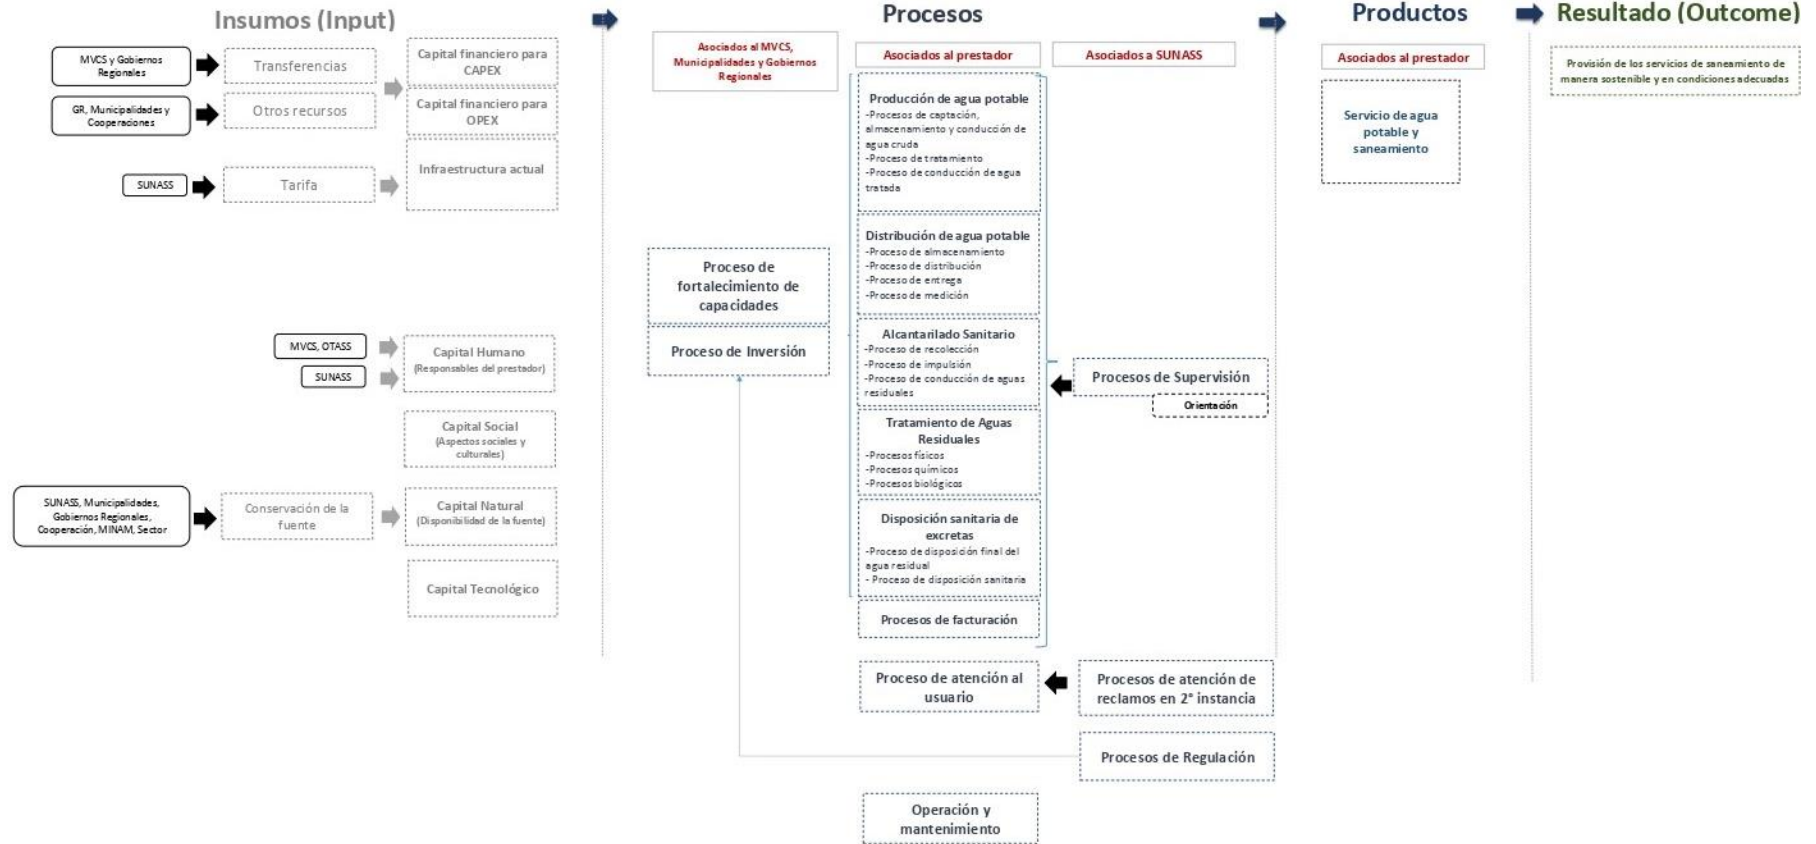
Insumos (Input)

MVCS y Gobiernos Regionales

Transferencias

Capital financiero para CAPEX

GR, Municipalidades y Cooperaciones

Otros recursos

Capital financiero para OPEX

SUNASS

Tarifa

Infraestructura actual

MVCS, OTASS

SUNASS

Capital Humano (Responsables del prestador)

Capital Social (Aspectos sociales y culturales)

SUNASS, Municipalidades, Gobiernos Regionales, Cooperación, MINAM, Sector

Conservación de la fuente

Capital Natural (Disponibilidad de la fuente)

Capital Tecnológico

Procesos

Asociados al MVCS, Municipalidades y Gobiernos Regionales

Asociados al prestador

Asociados a SUNASS

Producción de agua potable
-Procesos de captación, almacenamiento y conducción de agua cruda
-Proceso de tratamiento
-Proceso de conducción de agua tratada

Distribución de agua potable
-Proceso de almacenamiento
-Proceso de distribución
-Proceso de entrega
-Proceso de medición

Proceso de fortalecimiento de capacidades

Proceso de Inversión

Alcantarillado Sanitario
-Proceso de recolección
-Proceso de impulsión
-Proceso de conducción de aguas residuales

Procesos de Supervisión

Orientación

Tratamiento de Aguas Residuales
-Procesos físicos
-Procesos químicos
-Procesos biológicos

Disposición sanitaria de excretas
-Proceso de disposición final del agua residual
- Proceso de disposición sanitaria

Procesos de facturación

Proceso de atención al usuario

Procesos de atención de reclamos en 2° instancia

Procesos de Regulación

Operación y mantenimiento

Productos

Asociados al prestador

Servicio de agua potable y saneamiento

Resultado (Outcome)

Provisión de los servicios de saneamiento de manera sostenible y en condiciones adecuadas